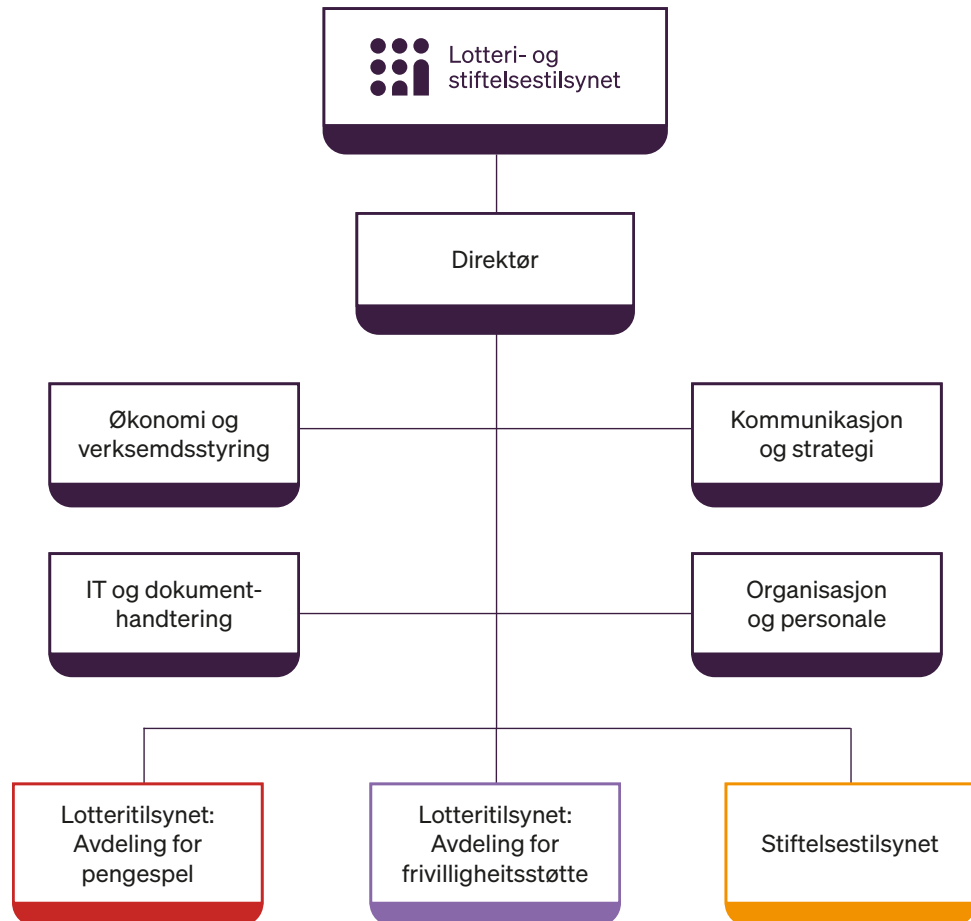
Lotteri- og stiftelsestilsynet

Direktør

Økonomi og verksemdsstyring

Kommunikasjon og strategi

IT og dokumenthandtering

Organisasjon og personale

Lotteritilsynet: Avdeling for pengespel

Lotteritilsynet: Avdeling for frivilligheitsstøtte

Stiftelsestilsynet